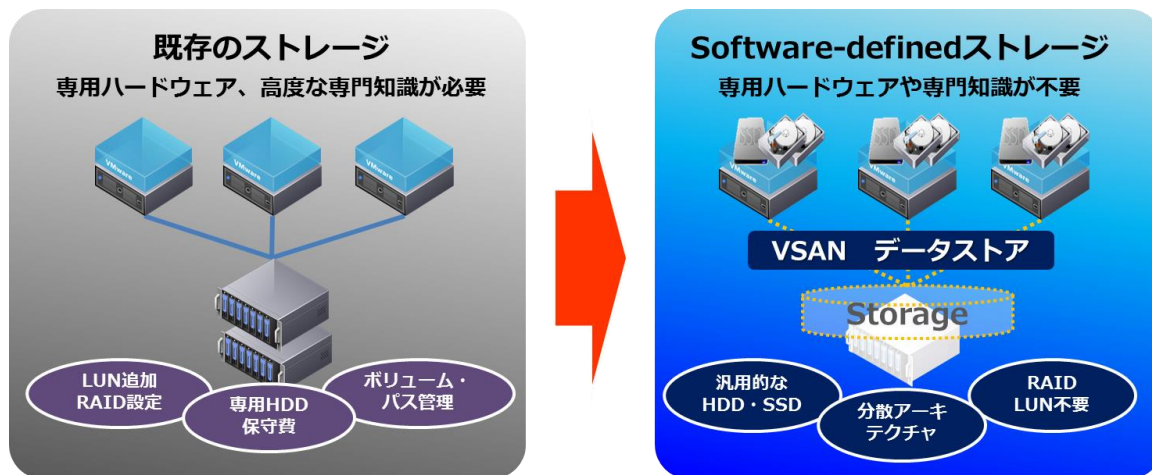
既存のストレージ
専用ハードウェア、高度な専門知識が必要

VMware
VMware
VMware

LUN追加
RAID設定

専用HDD
保守費

ボリューム・
パス管理

Software-definedストレージ
専用ハードウェアや専門知識が不要

SSD
VMware
SSD
VMware
SSD
VMware

VSAN　データストア

Storage

汎用的な
HDD・SSD

分散アーキ
テクチャ

RAID
LUN不要